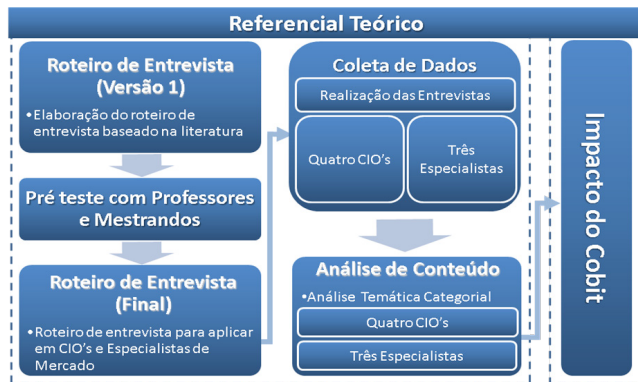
Referencial Teórico

Roteiro de Entrevista (Versão 1)

•Elaboração do roteiro de entrevista baseado na literatura

Pré teste com Professores e Mestrandos

Roteiro de Entrevista (Final)

•Roteiro de entrevista para aplicar em CIO's e Especialistas de Mercado

Coleta de Dados

Realização das Entrevistas

Quatro CIO's

Três Especialistas

Análise de Conteúdo

•Análise Temática Categorial

Quatro CIO's

Três Especialistas

Impacto do Cobit